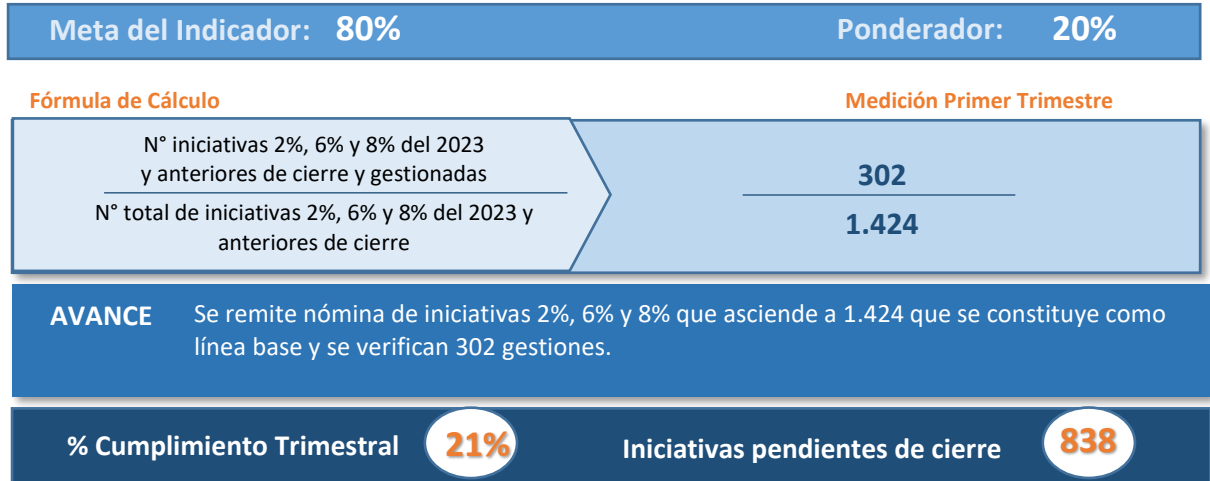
Meta del Indicador: 80%

Ponderador: 20%

Fórmula de Cálculo

Medición Primer Trimestre

$\frac{\text{N° iniciativas 2\%, 6\% y 8\% del 2023 y anteriores de cierre y gestionadas}}{\text{N° total de iniciativas 2\%, 6\% y 8\% del 2023 y anteriores de cierre}}$

$\frac{302}{1.424}$

AVANCE Se remite nómina de iniciativas 2%, 6% y 8% que asciende a 1.424 que se constituye como línea base y se verifican 302 gestiones.

% Cumplimiento Trimestral 21%

Iniciativas pendientes de cierre 838